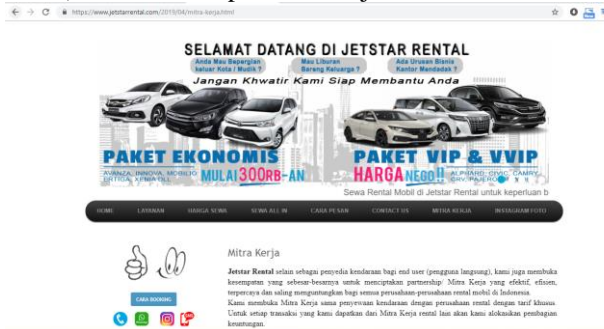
https://www.jetstarrental.com/2019/04/mitra-kerja.html

SELAMAT DATANG DI JETSTAR RENTAL

Anda Mau Bepergian keluar Kota / Mudik ?

Mau Liburan Bareng Keluarga ?

Ada Urusan Bisnis Kantor Mendadak ?

Jangan Khawatir Kami Siap Membantu Anda

PAKET EKONOMIS

AVANZA, INNOVA, MOBILIO, ERTIGA, XENIA, ETC

MULAI 300RB-AN

PAKET VIP & VVIP

HARGA NEGO!!

ALPHARD, CIVIC, CAMRY, CRV, PAJERO, ETC

Sewa Rental Mobil di Jetstar Rental untuk keperluan b

HOME | LAYANAN | HARGA SEWA | SEWA ALL IN | CARA PESAN | CONTACT US | MITRA KERJA | INSTAGRAM FOTO

CARA BOOKING

Mitra Kerja

Jetstar Rental selain sebagai penyedia kendaraan bagi end user (pengguna langsung), kami juga membuka kesempatan yang sebesar-besarnya untuk menciptakan partnership/ Mitra Kerja yang efektif, efisien, terpercaya dan saling menguntungkan bagi semua perusahaan-perusahaan rental mobil di Indonesia.
Kami membuka Mitra Kerja sama penyewaan kendaraan dengan perusahaan rental dengan tarif khusus. Untuk setiap transaksi yang kami dapatkan dari Mitra Kerja rental lain akan kami alokasikan pembagian keuntungan.